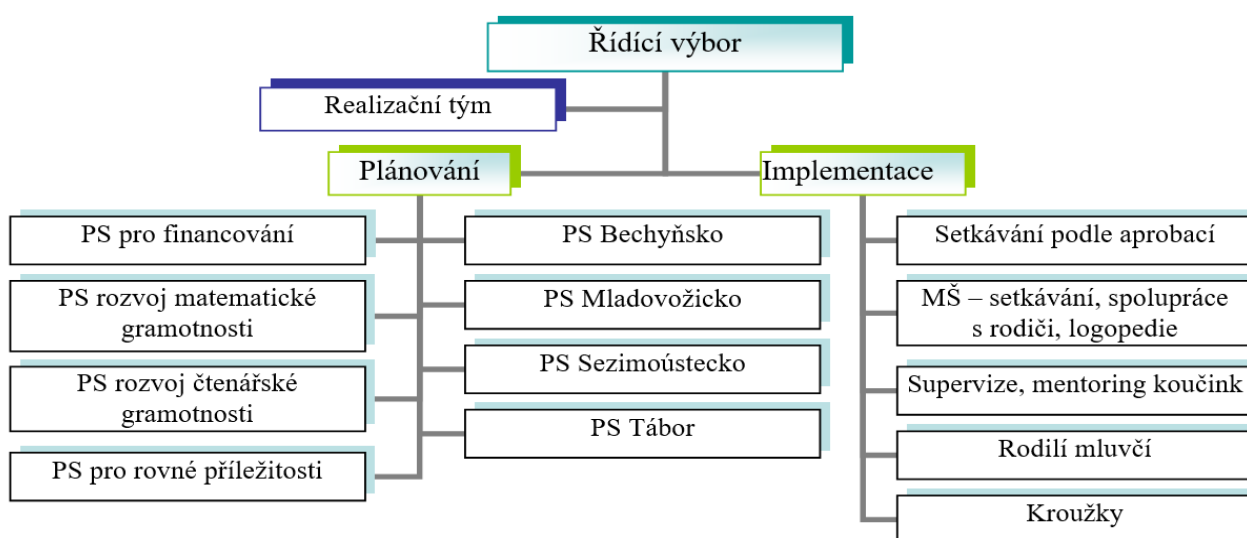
Řídící výbor

Realizační tým

Plánování

Implementace

PS pro financování

PS rozvoj matematické gramotnosti

PS rozvoj čtenářské gramotnosti

PS pro rovné příležitosti

PS Bechyňsko

PS Mladovožicko

PS Sezimoústecko

PS Tábor

Setkávání podle aprobací

MŠ – setkávání, spolupráce s rodiči, logopedie

Supervize, mentoring koučink

Rodilí mluvčí

Kroužky